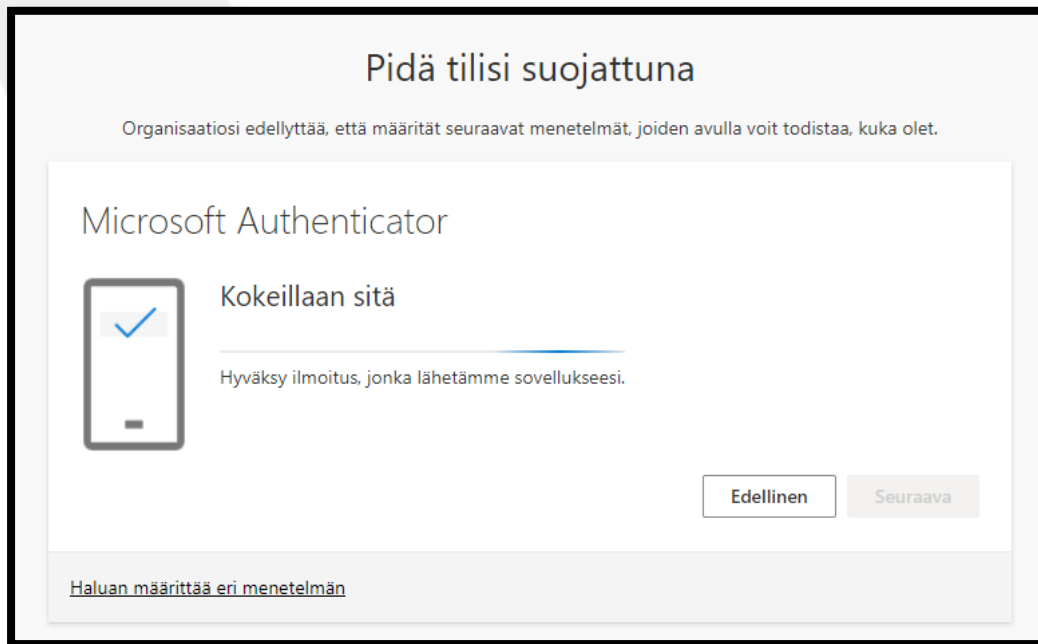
Pidä tilisi suojattuna

Organisaatiosi edellyttää, että määrität seuraavat menetelmät, joiden avulla voit todistaa, kuka olet.

Microsoft Authenticator

Kokeillaan sitä

Hyväksy ilmoitus, jonka lähetämme sovellukseesi.

Edellinen

Seuraava

Haluan määrittää eri menetelmän